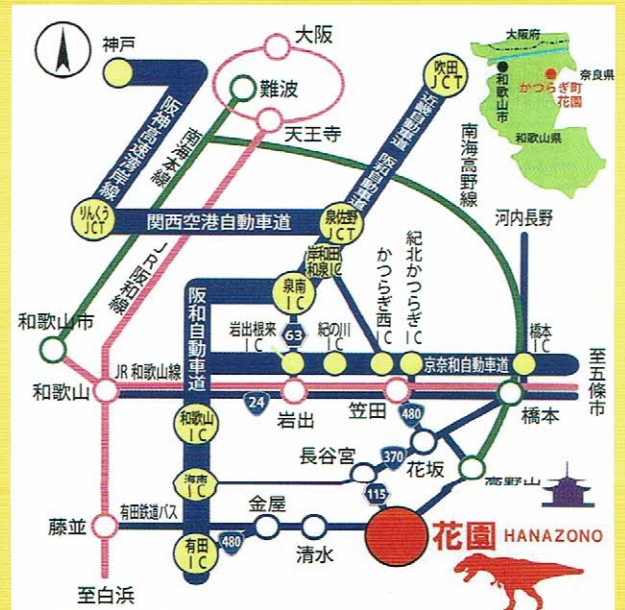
神戸
大阪
難波
天王寺
阪神高速湾岸線
南海本線
吹田JCT
近畿自動車道
阪和自動車道
南海高野線
大阪府
和歌山市
奈良県
かつらぎ町花園
和歌山県
りんくうJCT
関西空港自動車道
泉佐野JCT
JR阪和線
岸和田和泉IC
紀北かつらぎIC
かつらぎ西IC
河内長野
泉南IC
阪和自動車道
和歌山市
岩出根来IC
63
紀の川IC
橋本IC
至五條市
和歌山
JR和歌山線
京奈和自動車道
24
岩出
笠田
480
橋本
和歌山IC
長谷宮
370
花坂
高野山
海南IC
金屋
115
有田鉄道バス
藤並
有田IC
480
清水
花園 HANAZONO
至白浜